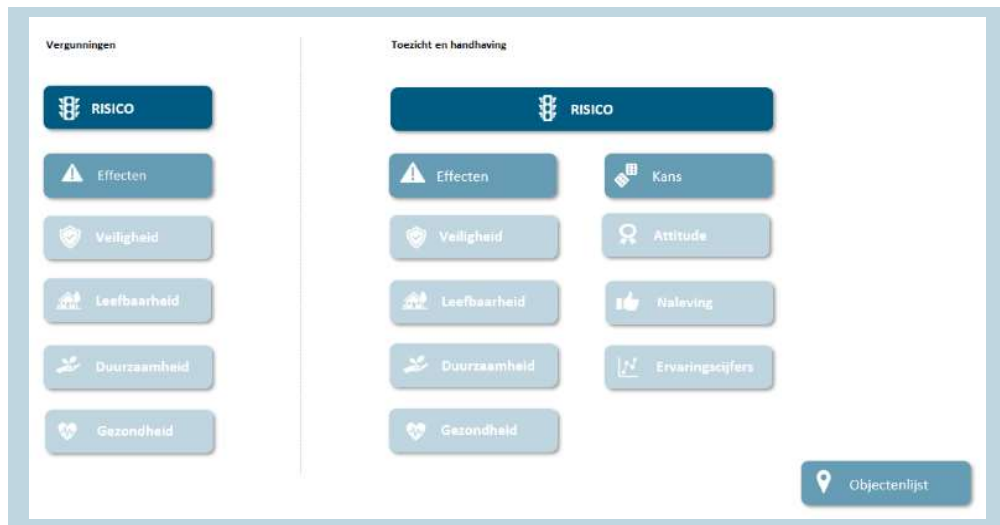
Vergunningen

RISICO

Effecten

Veiligheid

Leefbaarheid

Duurzaamheid

Gezondheid

Toezicht en handhaving

RISICO

Effecten

Kans

Veiligheid

Attitude

Leefbaarheid

Naleving

Duurzaamheid

Ervaringscijfers

Gezondheid

Objectenlijst